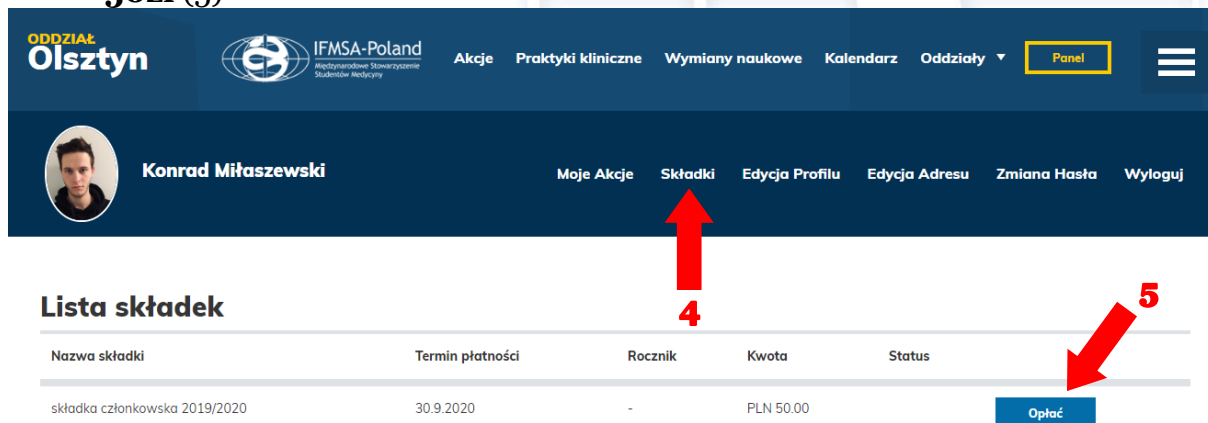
ODDZIAŁ
Olsztyn

IFMSA-Poland
Międzynarodowe Stowarzyszenie Studentów Medycyny

Akcje Praktyki kliniczne Wymiany naukowe Kalendarz Oddziały ▼ Panel

Konrad Miłaszewski

Moje Akcje Składki Edycja Profilu Edycja Adresu Zmiana Hasła Wyloguj

4

5

Lista składek

| Nazwa składki | Termin płatności | Rocznik | Kwota | Status | |
|---|---|---|---|---|---|
| składka członkowska 2019/2020 | 30.9.2020 | - | PLN 50.00 | | Opłać |